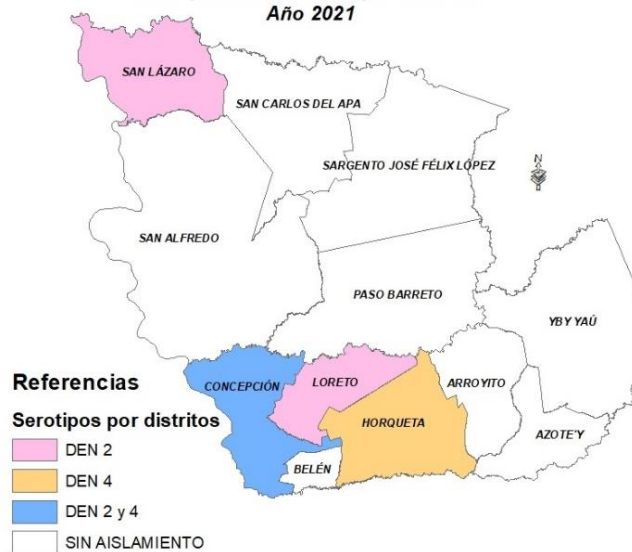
Año 2021

SAN LÁZARO
SAN CARLOS DEL APA
SARGENTO JOSÉ FÉLIX LÓPEZ
N
SAN ALFREDO
PASO BARRETO
YBY YAÚ
CONCEPCIÓN
LORETO
ARROYITO
HORQUETA
AZOTE'Y
BELÉN

Referencias
Serotipos por distritos
DEN 2
DEN 4
DEN 2 y 4
SIN AISLAMIENTO